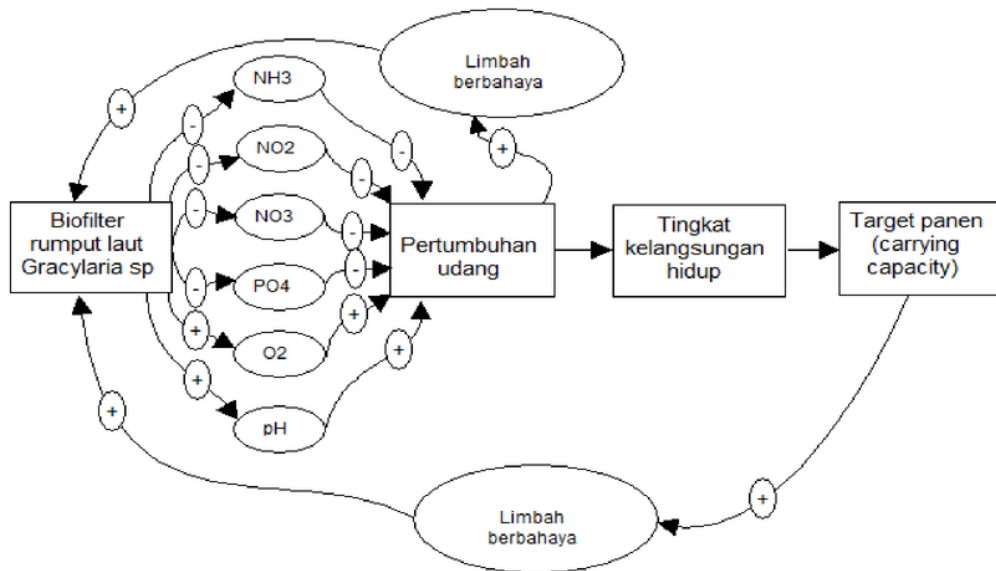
Limbah berbahaya

+

NH3

-

+

-

NO2

-

-

Biofilter rumput laut Gracylaria sp

-

NO3

-

Pertumbuhan udang

Tingkat kelangsungan hidup

Target panen (carrying capacity)

-

PO4

-

+

+

O2

+

+

pH

+

+

Limbah berbahaya